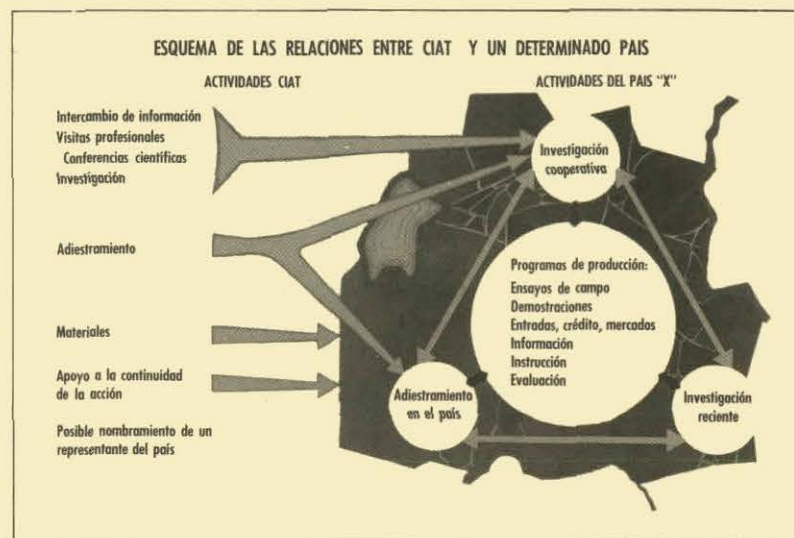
ESQUEMA DE LAS RELACIONES ENTRE CIAT Y UN DETERMINADO PAIS

ACTIVIDADES CIAT

ACTIVIDADES DEL PAIS "X"

Intercambio de información
Visitas profesionales
Conferencias científicas
Investigación

Adiestramiento

Materiales

Apoyo a la continuidad de la acción

Posible nombramiento de un representante del país

Investigación cooperativa

Programas de producción:
Ensayos de campo
Demostraciones
Entradas, crédito, mercados
Información
Instrucción
Evaluación

Adiestramiento en el país

Investigación reciente